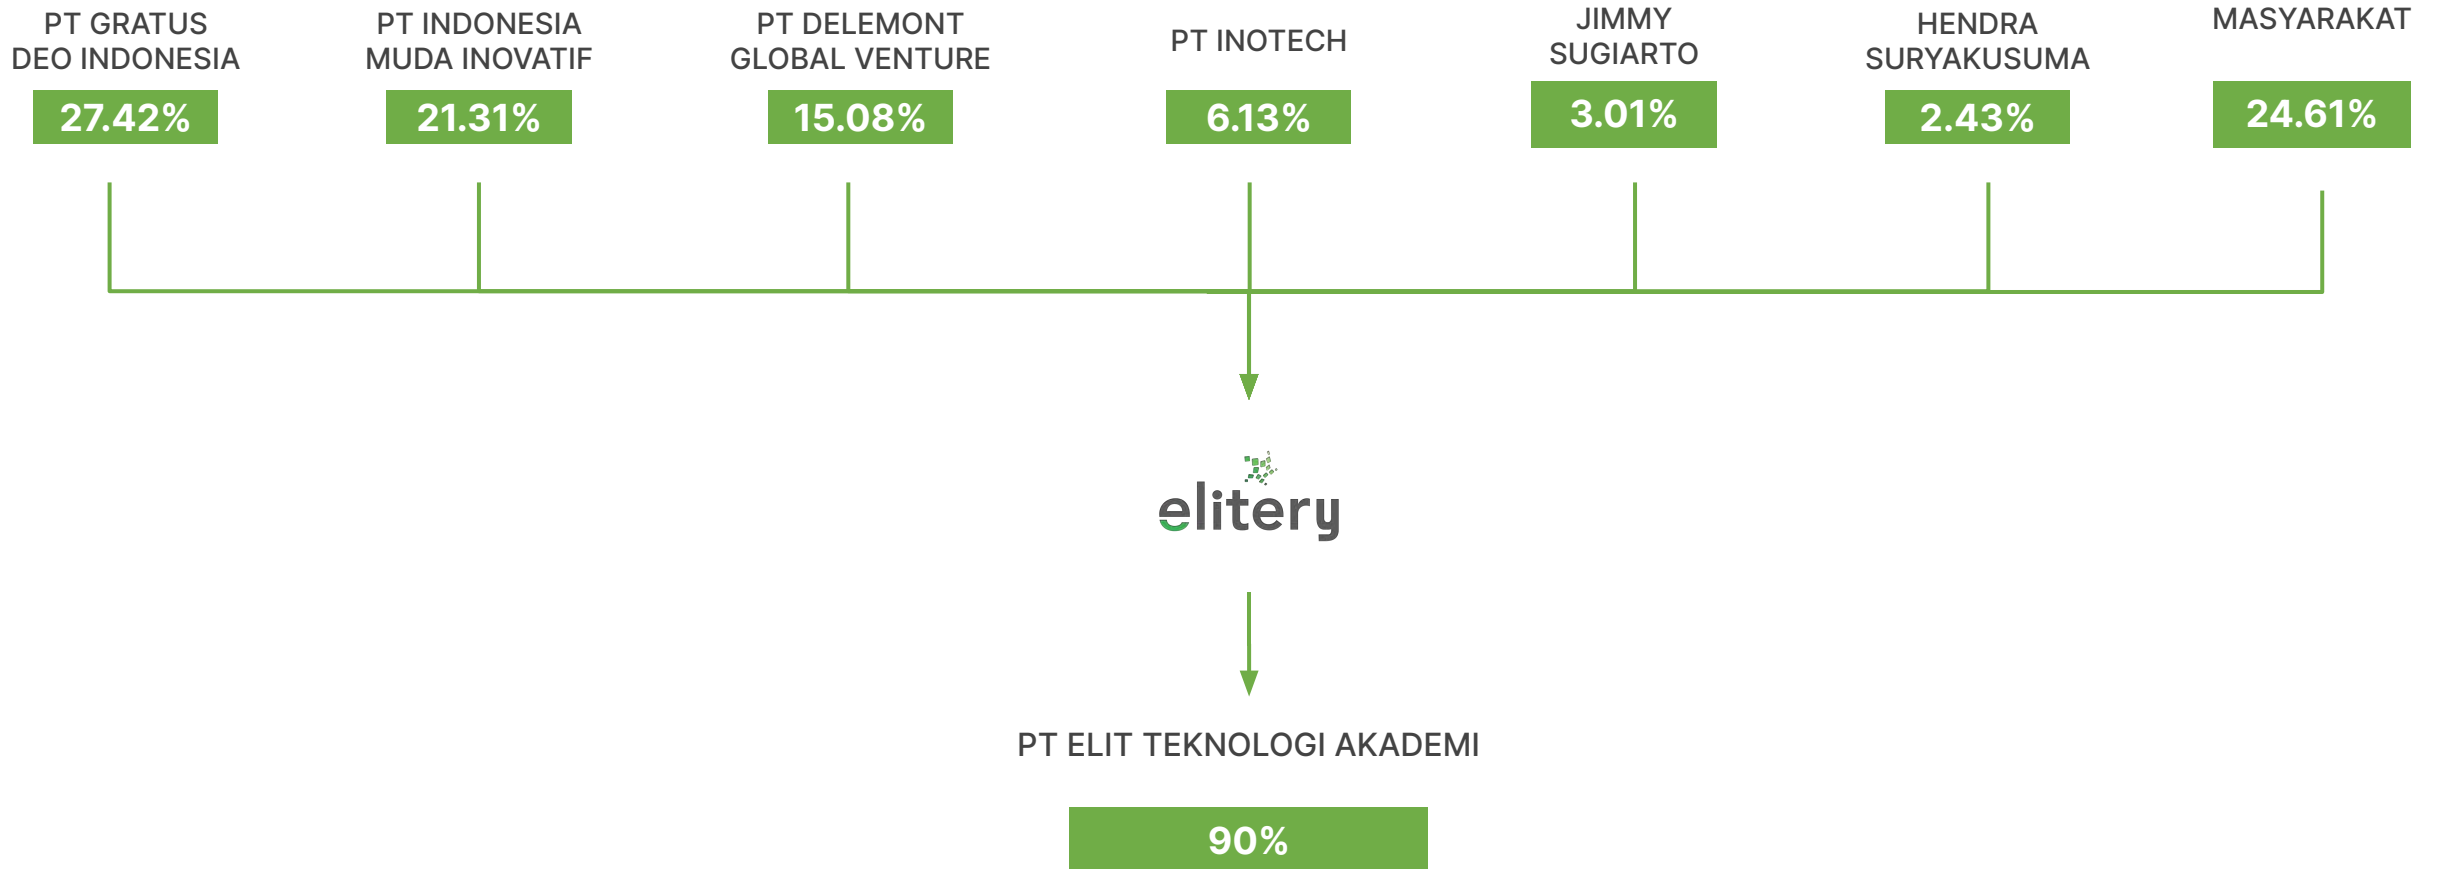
PT GRATUS DEO INDONESIA
27.42%

PT INDONESIA MUDA INOVATIF
21.31%

PT DELEMONT GLOBAL VENTURE
15.08%

PT INOTECH
6.13%

JIMMY SUGIARTO
3.01%

HENDRA SURYAKUSUMA
2.43%

MASYARAKAT
24.61%

elitery

PT ELIT TEKNOLOGI AKADEMI

90%